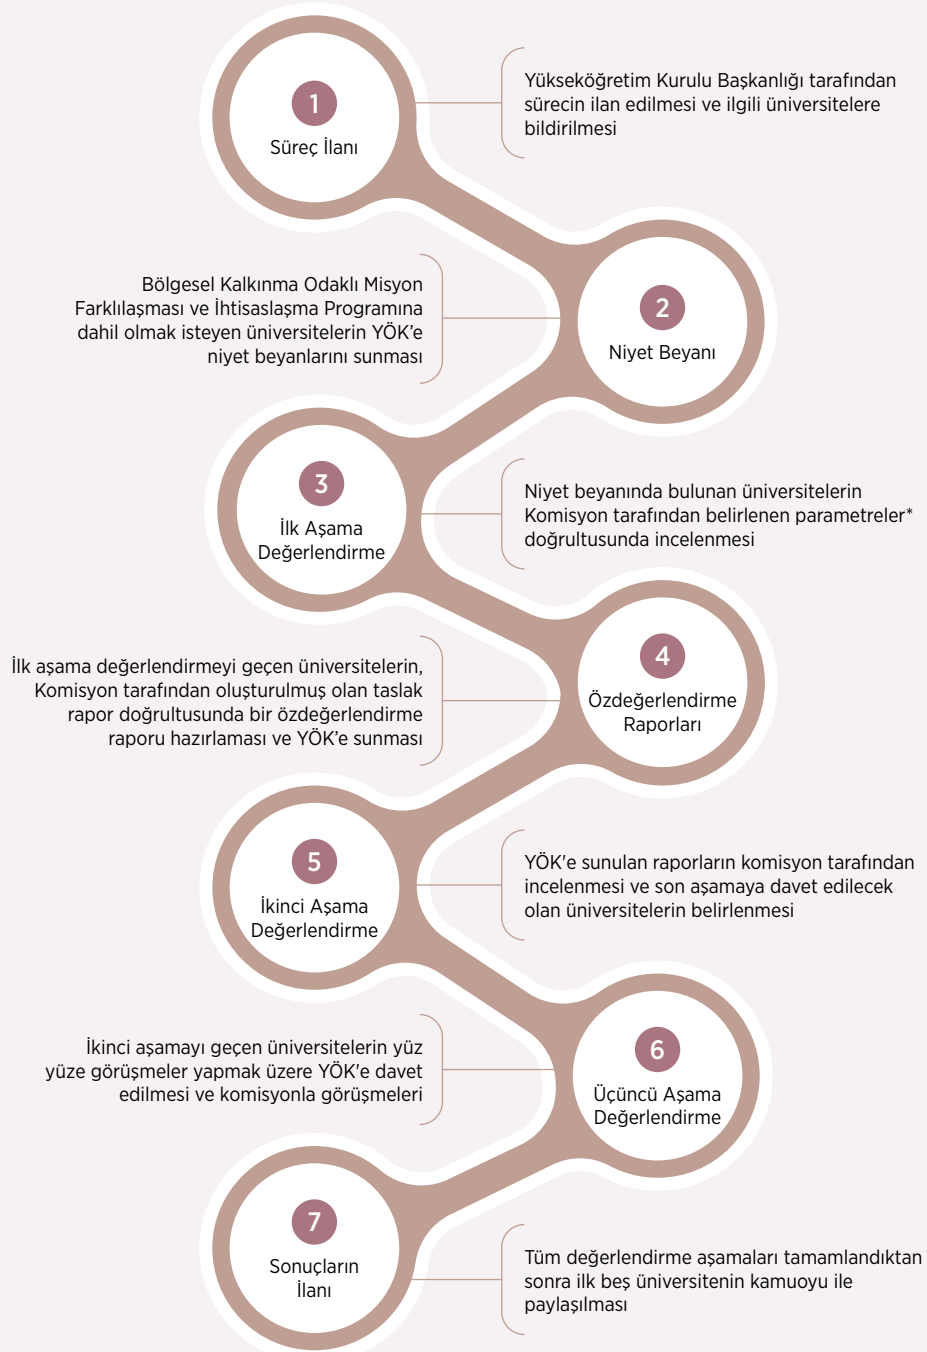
1

Süreç İlanı

Yükseköğretim Kurulu Başkanlığı tarafından sürecin ilan edilmesi ve ilgili üniversitelere bildirilmesi

Bölgesel Kalkınma Odaklı Misyon Farklılaşması ve İhtisaslaşma Programına dahil olmak isteyen üniversitelerin YÖK'e niyet beyanlarını sunması

2

Niyet Beyanı

3

İlk Aşama Değerlendirme

Niyet beyanında bulunan üniversitelerin Komisyon tarafından belirlenen parametreler* doğrultusunda incelenmesi

İlk aşama değerlendirmeyi geçen üniversitelerin, Komisyon tarafından oluşturulmuş olan taslak rapor doğrultusunda bir özdeğerlendirme raporu hazırlaması ve YÖK'e sunması

4

Özdeğerlendirme Raporları

5

İkinci Aşama Değerlendirme

YÖK'e sunulan raporların komisyon tarafından incelenmesi ve son aşamaya davet edilecek olan üniversitelerin belirlenmesi

İkinci aşamayı geçen üniversitelerin yüz yüze görüşmeler yapmak üzere YÖK'e davet edilmesi ve komisyonla görüşmeleri

6

Üçüncü Aşama Değerlendirme

7

Sonuçların İlanı

Tüm değerlendirme aşamaları tamamlandıktan sonra ilk beş üniversitenin kamuoyu ile paylaşılması